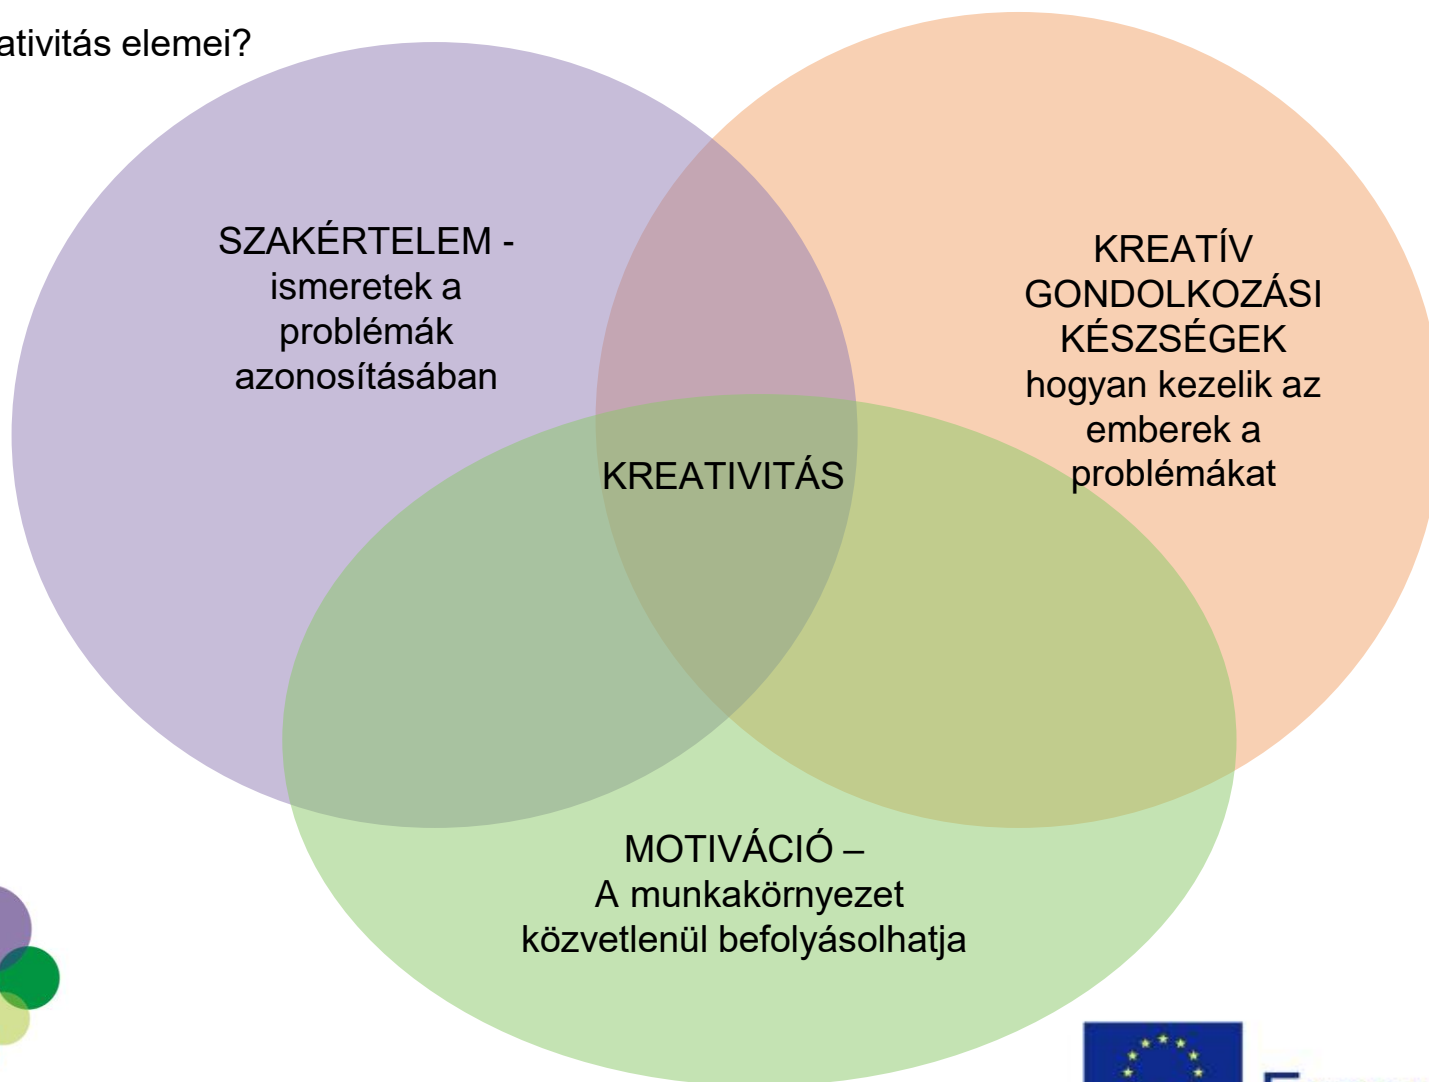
ativitás elemei?

SZAKÉRTELEM - ismeretek a problémák azonosításában

KREATÍV GONDOLKOZÁSI KÉSZSÉGEK hogyan kezelik az emberek a problémákat

KREATIVITÁS

MOTIVÁCIÓ – A munkakörnyezet közvetlenül befolyásolhatja